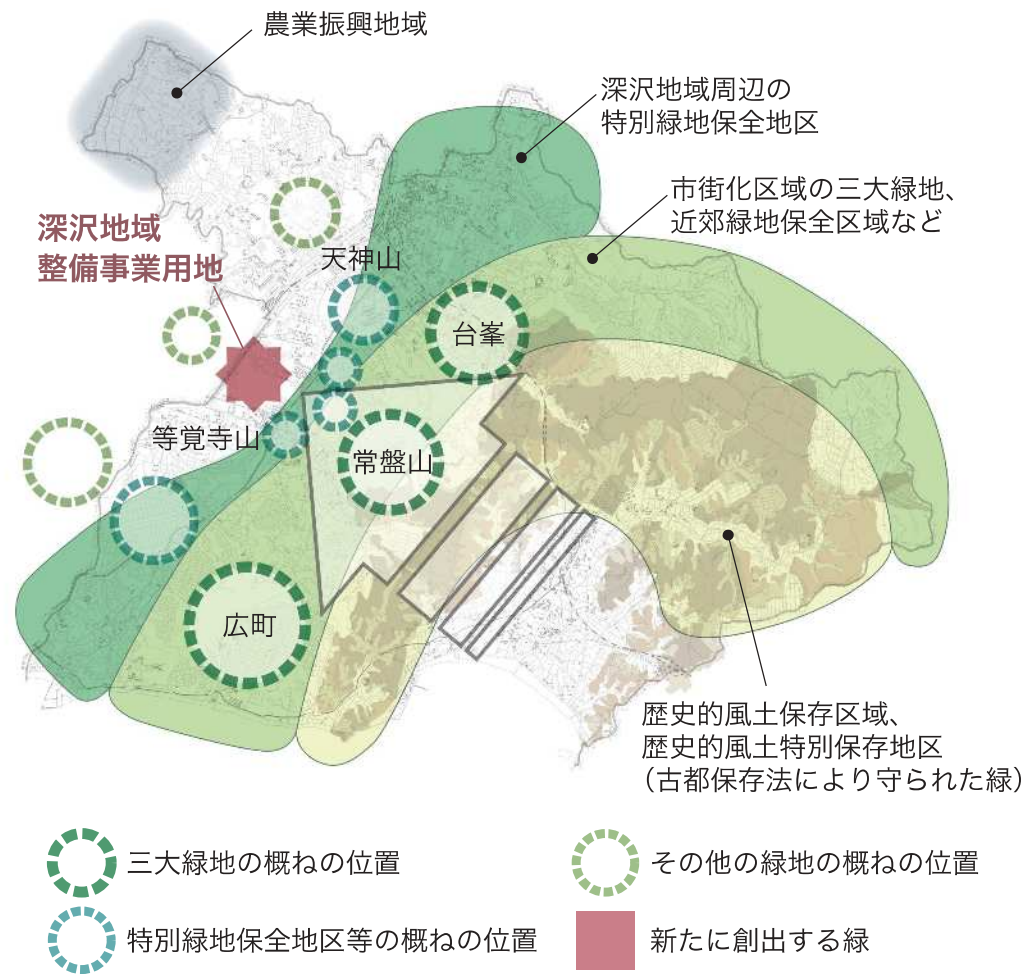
農業振興地域

深沢地域周辺の
特別緑地保全地区

市街化区域の三大緑地、
近郊緑地保全区域など

深沢地域
整備事業用地

天神山

台峯

等覚寺山

常盤山

広町

歴史的風土保存区域、
歴史的風土特別保存地区
（古都保存法により守られた緑）

三大緑地の概ねの位置

その他の緑地の概ねの位置

特別緑地保全地区等の概ねの位置

新たに創出する緑